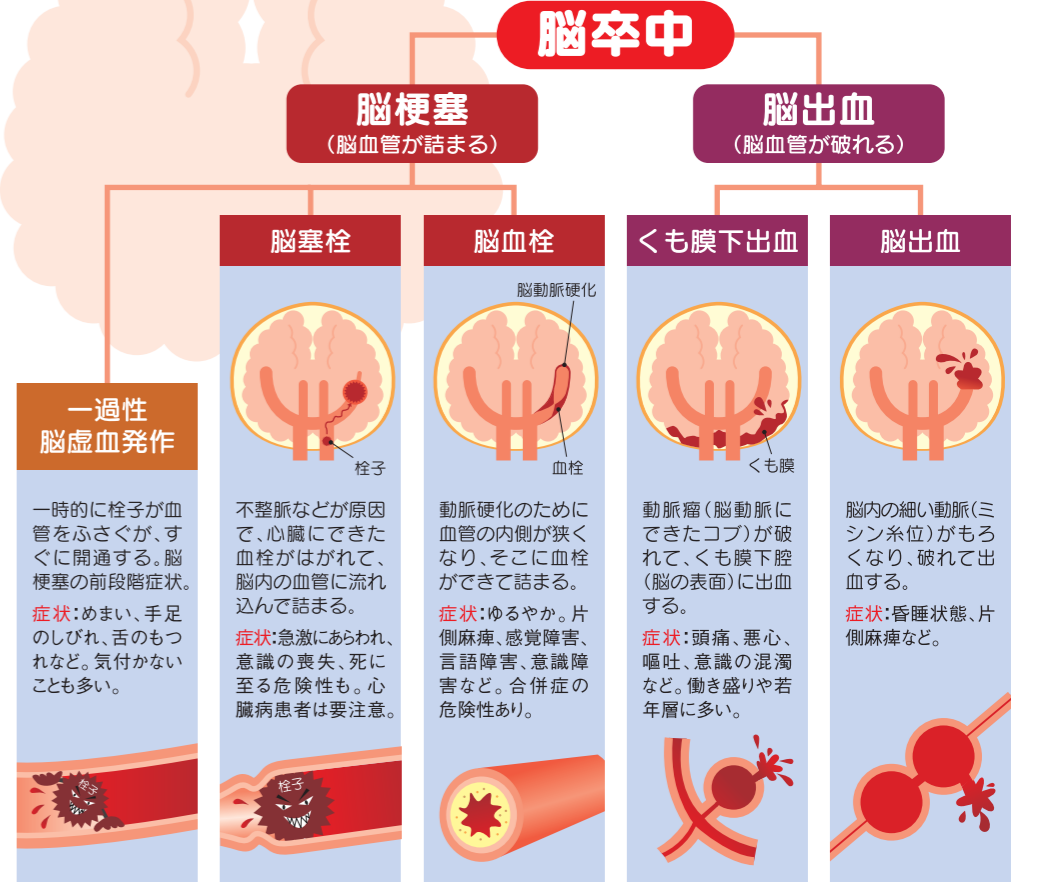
脳卒中

脳梗塞
（脳血管が詰まる）

脳出血
（脳血管が破れる）

一過性
脳虚血発作

一時的に栓子が血管をふさぐが、すぐに開通する。脳梗塞の前段階症状。

症状：めまい、手足のしびれ、舌のもつれなど。気付かないことも多い。

栓子

脳塞栓

栓子

不整脈などが原因で、心臓にできた血栓がはがれて、脳内の血管に流れ込んで詰まる。

症状：急激にあらわれ、意識の喪失、死に至る危険性も。心臓病患者は要注意。

栓子

脳血栓

脳動脈硬化

血栓

動脈硬化のために血管の内側が狭くなり、そこに血栓ができて詰まる。

症状：ゆるやか。片側麻痺、感覚障害、言語障害、意識障害など。合併症の危険性あり。

くも膜下出血

くも膜

動脈瘤（脳動脈にできたコブ）が破れて、くも膜下腔（脳の表面）に出血する。

症状：頭痛、悪心、嘔吐、意識の混濁など。働き盛りや若年層に多い。

脳出血

脳内の細い動脈（ミシン糸位）がもろくなり、破れて出血する。

症状：昏睡状態、片側麻痺など。